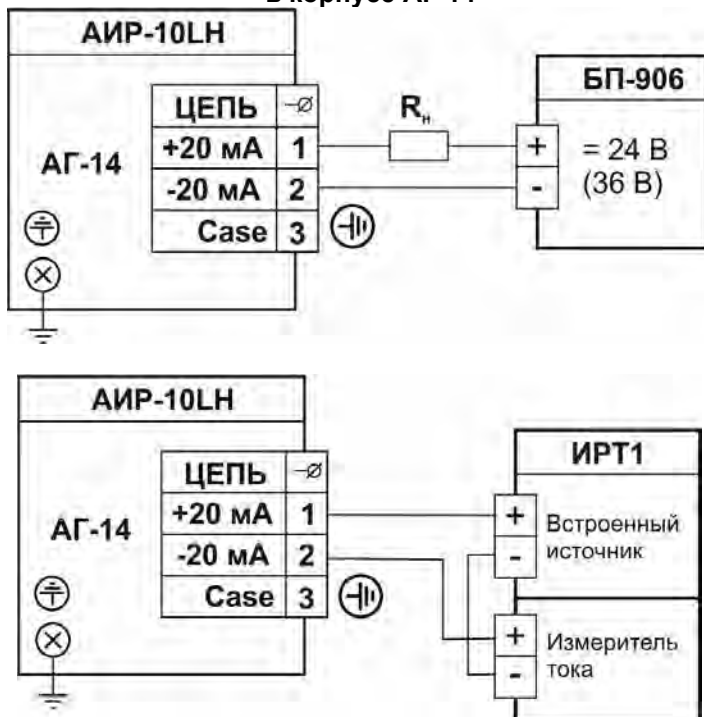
В корпусе АГ-14

АИР-10LH

АГ-14

| ЦЕПЬ | ⌀ |
|---|---|
| +20 мА | 1 |
| -20 мА | 2 |
| Case | 3 |

$R_н$

БП-906

+
-

= 24 В
(36 В)

АИР-10LH

АГ-14

| ЦЕПЬ | ⌀ |
|---|---|
| +20 мА | 1 |
| -20 мА | 2 |
| Case | 3 |

ИРТ1

+
-
Встроенный источник

+
-
Измеритель тока